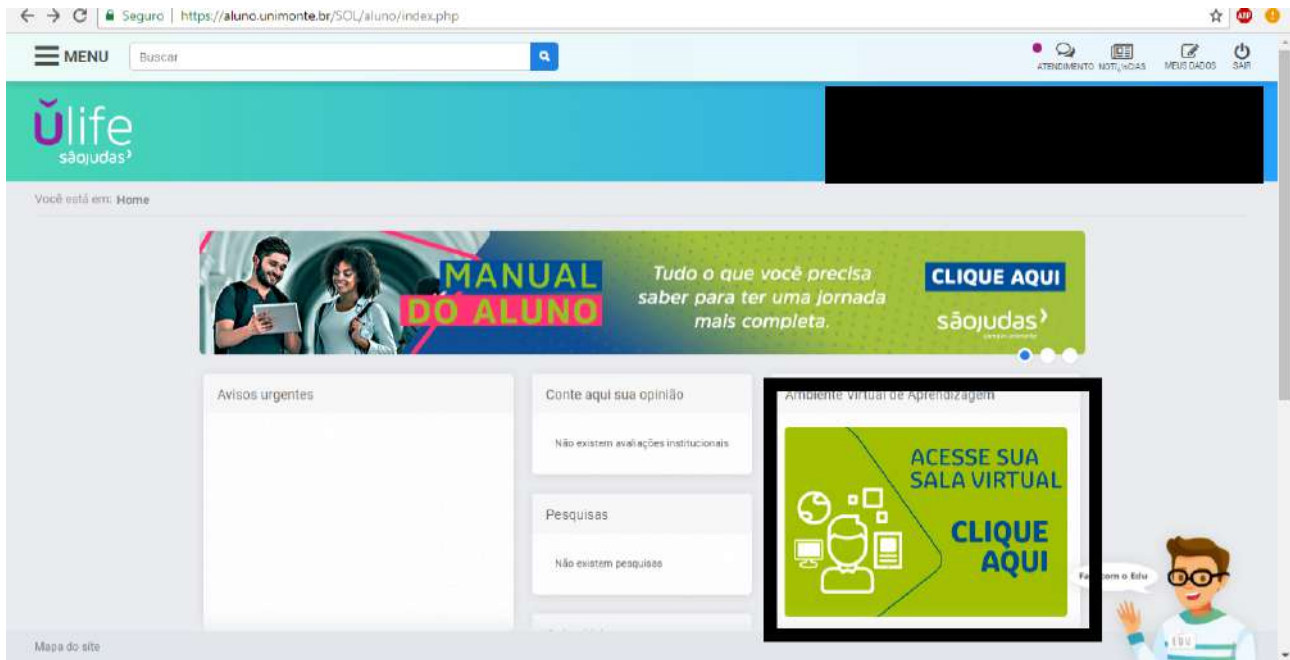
Seguro | https://aluno.unimonte.br/SOL/aluno/index.php

MENU
Buscar

ATENDIMENTO NOTÍCIAS MEUS DADOS SAIR

ulife
sãojudas

Você está em: Home

MANUAL DO ALUNO

Tudo o que você precisa saber para ter uma jornada mais completa.

CLIQUE AQUI

sãojudas

Avisos urgentes

Conte aqui sua opinião

Não existem avaliações institucionais

Pesquisas

Não existem pesquisas

Ambiente Virtual de Aprendizagem

ACESSE SUA SALA VIRTUAL

CLIQUE AQUI

Fa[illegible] com o Edu

EDU

Mapa do site